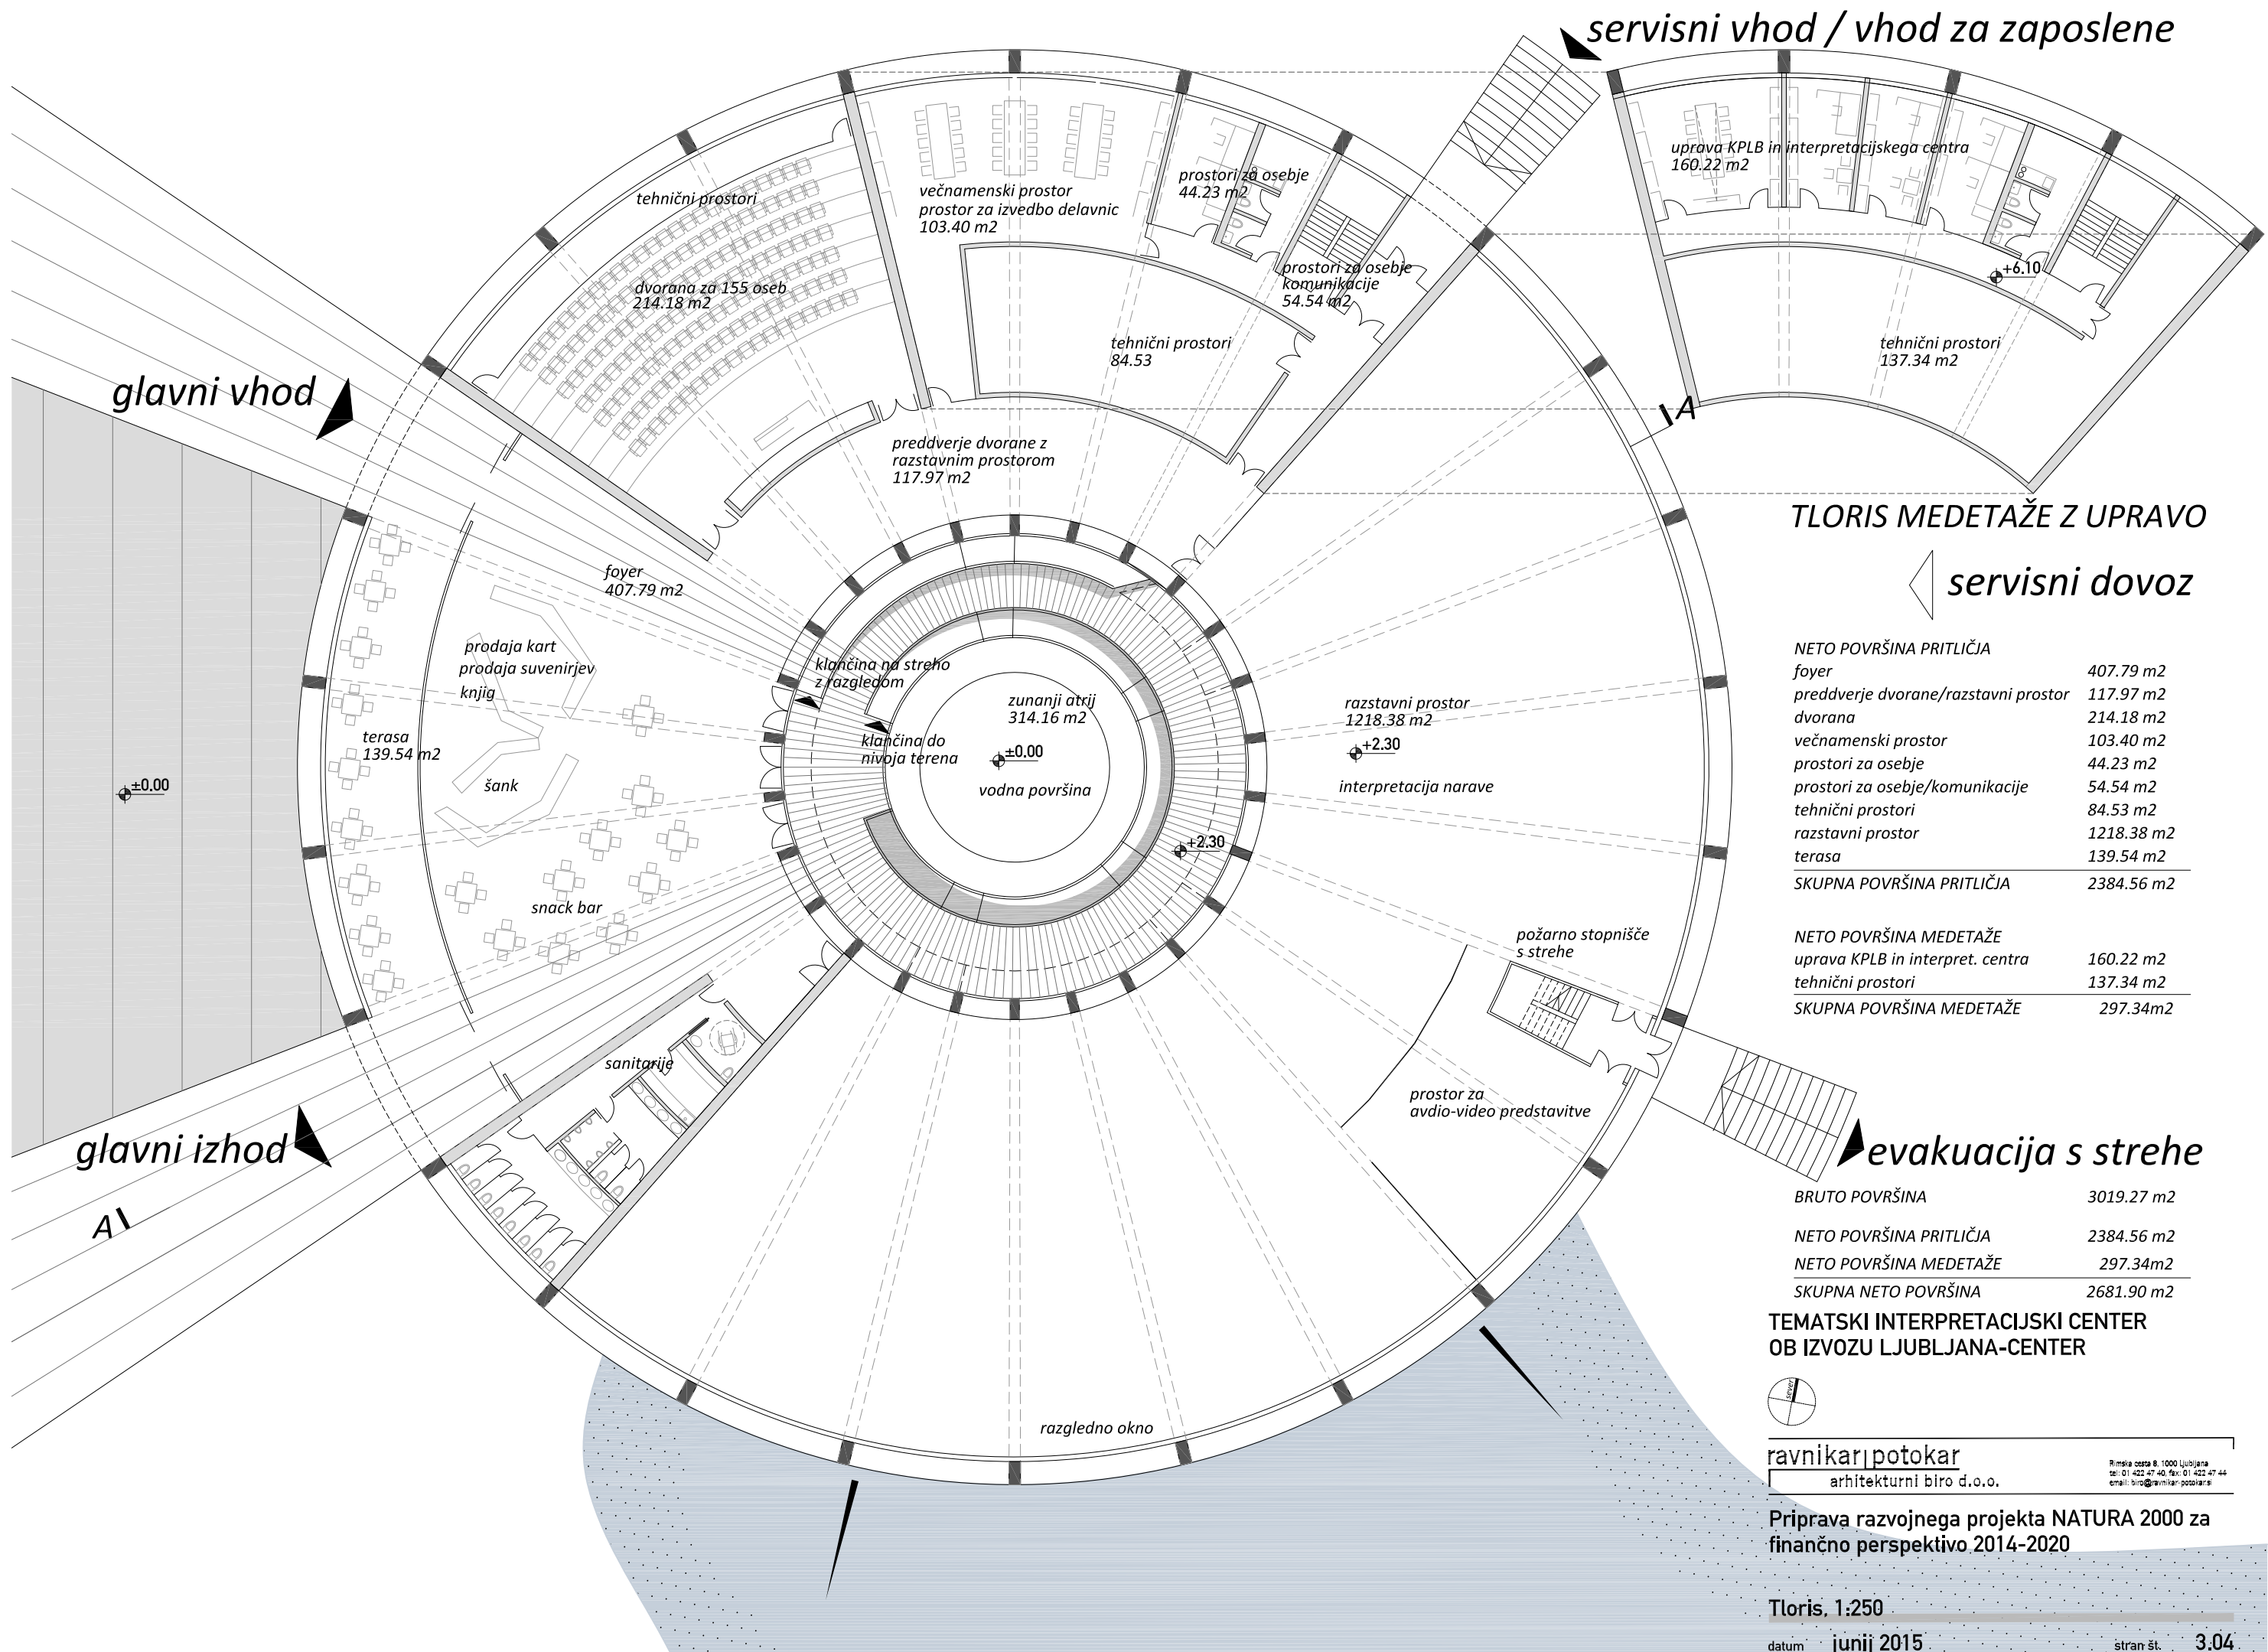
servisni vhod / vhod za zaposlene

upravа KPLB in interpretacijskega centra
160.22 m2

+6.10

tehnični prostori
137.34 m2

A

TLORIS MEDETAŽE Z UPRAVO

servisni dovoz

tehnični prostori

večnamenski prostor
prostor za izvedbo delavnic
103.40 m2

prostori za osebje
44.23 m2

prostori za osebje
komunikacije
54.54 m2

dvorana za 155 oseb
214.18 m2

tehnični prostori
84.53

glavni vhod

preddverje dvorane z
razstavnim prostorom
117.97 m2

foyer
407.79 m2

prodaja kart
prodaja suvenirjev
knjig

klančina na streho
z razgledom

zunanji atrij
314.16 m2

klančina do
nivoja terena

±0.00

vodna površina

razstavni prostor
1218.38 m2

+2.30

interpretacija narave

terasa
139.54 m2

±0.00

šank

+2.30

snack bar

požarno stopnišče
s strehe

sanitarije

prostor za
avdio-video predstavitve

glavni izhod

evakuacija s strehe

A

razgledno okno

| NETO POVRŠINA PRITLIČJA | |
|---|---|
| foyer | 407.79 m2 |
| preddverje dvorane/razstavni prostor | 117.97 m2 |
| dvorana | 214.18 m2 |
| večnamenski prostor | 103.40 m2 |
| prostori za osebje | 44.23 m2 |
| prostori za osebje/komunikacije | 54.54 m2 |
| tehnični prostori | 84.53 m2 |
| razstavni prostor | 1218.38 m2 |
| terasa | 139.54 m2 |
| SKUPNA POVRŠINA PRITLIČJA | 2384.56 m2 |

| NETO POVRŠINA MEDETAŽE | |
|---|---|
| uprava KPLB in interpret. centra | 160.22 m2 |
| tehnični prostori | 137.34 m2 |
| SKUPNA POVRŠINA MEDETAŽE | 297.34m2 |

| BRUTO POVRŠINA | 3019.27 m2 |
|---|---|
| NETO POVRŠINA PRITLIČJA | 2384.56 m2 |
| NETO POVRŠINA MEDETAŽE | 297.34m2 |
| SKUPNA NETO POVRŠINA | 2681.90 m2 |

TEMATSKI INTERPRETACIJSKI CENTER
OB IZVOZU LJUBLJANA-CENTER

sever

ravnikar|potokar
arhitekturni biro d.o.o.

Rimska cesta 8, 1000 Ljubljana
tel: 01 422 47 40, fax: 01 422 47 44
email: biro@ravnikar-potokar.si

Priprava razvojnega projekta NATURA 2000 za finančno perspektivo 2014-2020

Tloris, 1:250

datum junij 2015

stran št. 3.04